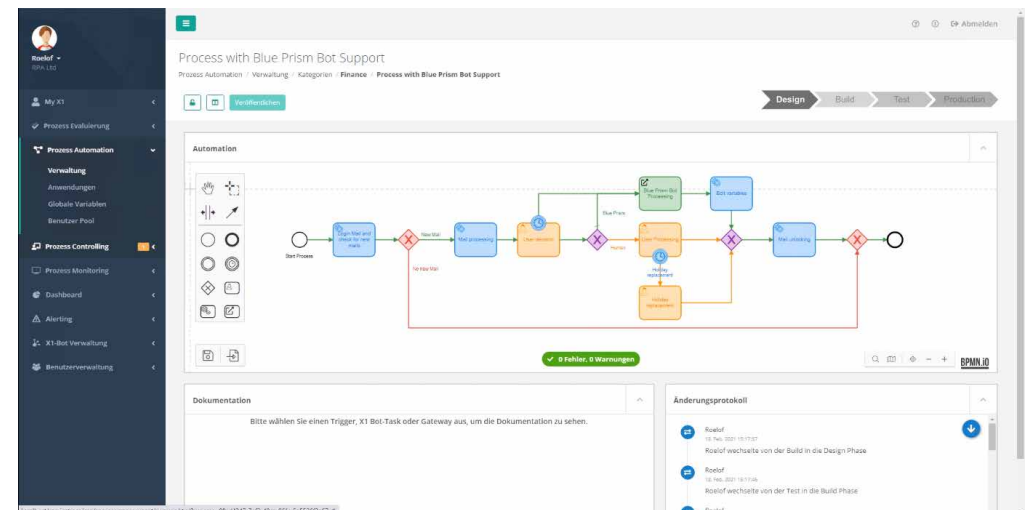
Roelof
RPA Ltd

My X1
Prozess Evaluierung
Prozess Automation
Verwaltung
Anwendungen
Globale Variablen
Benutzer Pool
Prozess Controlling
Prozess Monitoring
Dashboard
Alerting
X1-Bot Verwaltung
Benutzerverwaltung

Abmelden

Process with Blue Prism Bot Support

Process Automation / Verwaltung / Kategorien / Finance / Process with Blue Prism Bot Support

Veröffentlichen

Design
Build
Test
Production

Automation

Start Process
Login Mail and check for new mails
New Mail
No new Mail
Mail processing
User decision
Blue Prism
Human
Blue Prism Bot Processing
Bot variables
User Processing
Holiday replacement
Holiday replacement
Mail unlocking

0 Fehler, 0 Warnungen

BPMN.iO

Dokumentation

Bitte wählen Sie einen Trigger, X1 Bot-Task oder Gateway aus, um die Dokumentation zu sehen.

Änderungsprotokoll

Roelof
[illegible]
Roelof wechselte von der Build in die Design Phase

Roelof
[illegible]
Roelof wechselte von der Test in die Build Phase

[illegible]